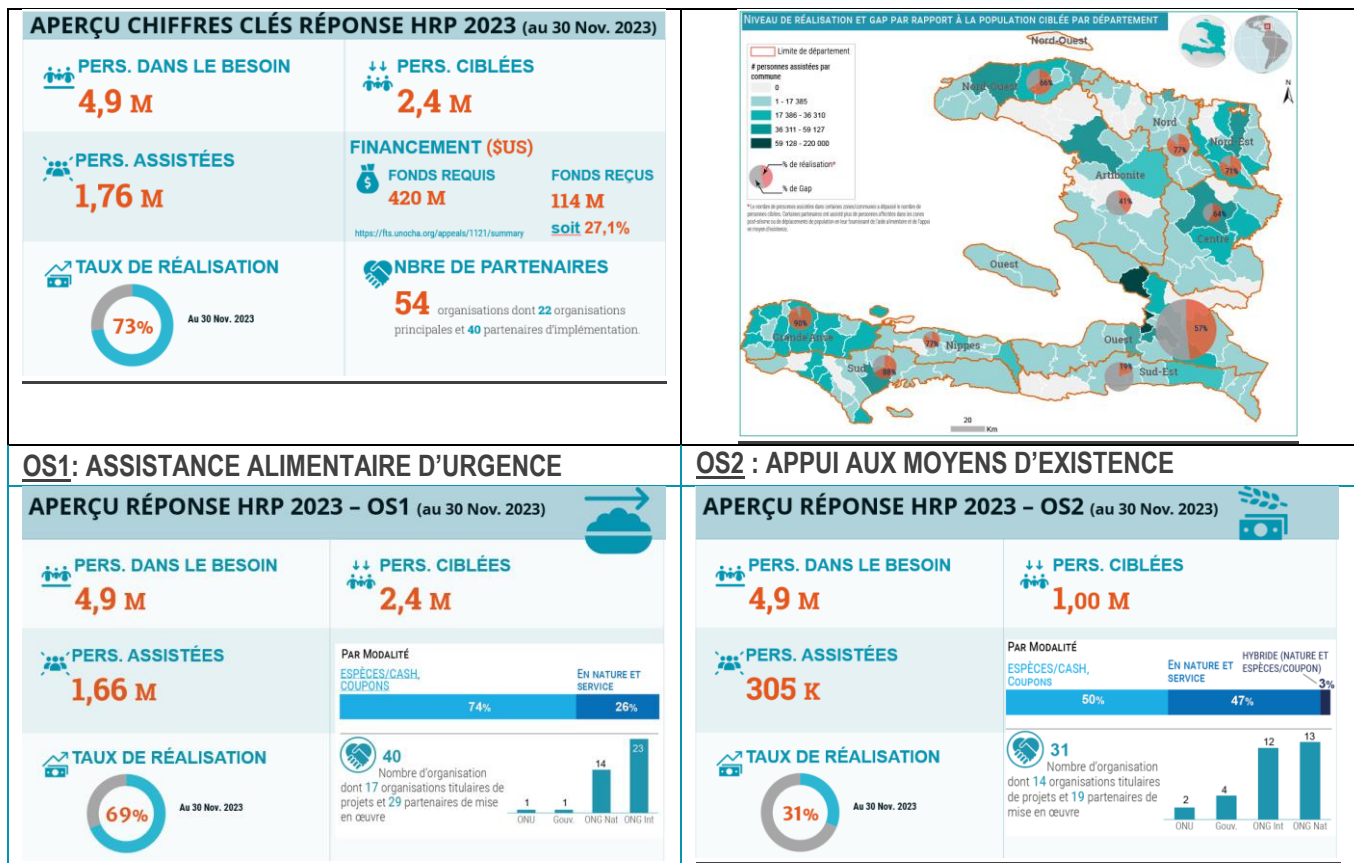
APERÇU CHIFFRES CLÉS RÉPONSE HRP 2023 (au 30 Nov. 2023)

PERS. DANS LE BESOIN
4,9 M

PERS. CIBLÉES
2,4 M

PERS. ASSISTÉES
1,76 M

FINANCEMENT ($US)
FONDS REQUIS
420 M
FONDS REÇUS
114 M
soit 27,1%
https://fts.unocha.org/appeals/1121/summary

TAUX DE RÉALISATION
73%
Au 30 Nov. 2023

NBRE DE PARTENAIRES
54 organisations dont 22 organisations principales et 40 partenaires d'implémentation.

NIVEAU DE RÉALISATION ET GAP PAR RAPPORT À LA POPULATION CIBLÉE PAR DÉPARTEMENT

Limite de département
# personnes assistées par commune
0
1 - 17 385
17 386 - 36 310
36 311 - 59 127
59 128 - 220 000
% de réalisation*
% de Gap

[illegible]

Nord-Ouest
Nord
Nord-Est
Artibonite
Centre
Ouest
Grand'Anse
Nippes
Sud
Sud-Est
66%
77%
71%
41%
64%
90%
72%
57%
88%
79%
20
Km
N

OS1: ASSISTANCE ALIMENTAIRE D'URGENCE

APERÇU RÉPONSE HRP 2023 – OS1 (au 30 Nov. 2023)

PERS. DANS LE BESOIN
4,9 M

PERS. CIBLÉES
2,4 M

PERS. ASSISTÉES
1,66 M

PAR MODALITÉ
ESPÈCES/CASH, COUPONS
EN NATURE ET SERVICE
74%
26%

TAUX DE RÉALISATION
69%
Au 30 Nov. 2023

40
Nombre d'organisation dont 17 organisations titulaires de projets et 29 partenaires de mise en œuvre

| 1 | 1 | 14 | 23 |
|---|---|---|---|
| ONU | Gouv. | ONG Nat | ONG Int |

OS2 : APPUI AUX MOYENS D'EXISTENCE

APERÇU RÉPONSE HRP 2023 – OS2 (au 30 Nov. 2023)

PERS. DANS LE BESOIN
4,9 M

PERS. CIBLÉES
1,00 M

PERS. ASSISTÉES
305 K

PAR MODALITÉ
ESPÈCES/CASH, COUPONS
EN NATURE ET SERVICE
HYBRIDE (NATURE ET ESPÈCES/COUPON)
50%
47%
3%

TAUX DE RÉALISATION
31%
Au 30 Nov. 2023

31
Nombre d'organisation dont 14 organisations titulaires de projets et 19 partenaires de mise en œuvre

| 2 | 4 | 12 | 13 |
|---|---|---|---|
| ONU | Gouv. | ONG Int | ONG Nat |